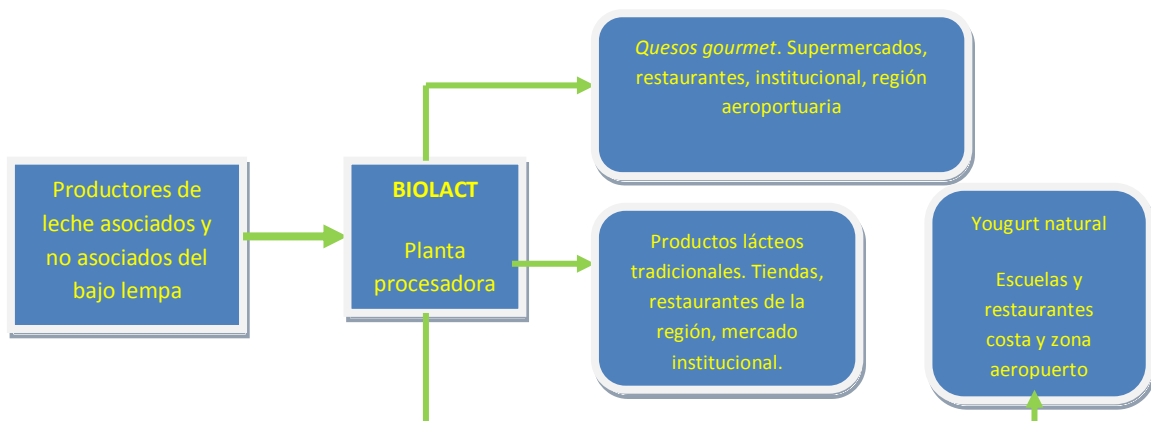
Productores de leche asociados y no asociados del bajo lempa

BIOLACT

Planta procesadora

*Quesos gourmet*. Supermercados, restaurantes, institucional, región aeroportuaria

Productos lácteos tradicionales. Tiendas, restaurantes de la región, mercado institucional.

Yougurt natural

Escuelas y restaurantes costa y zona aeropuerto